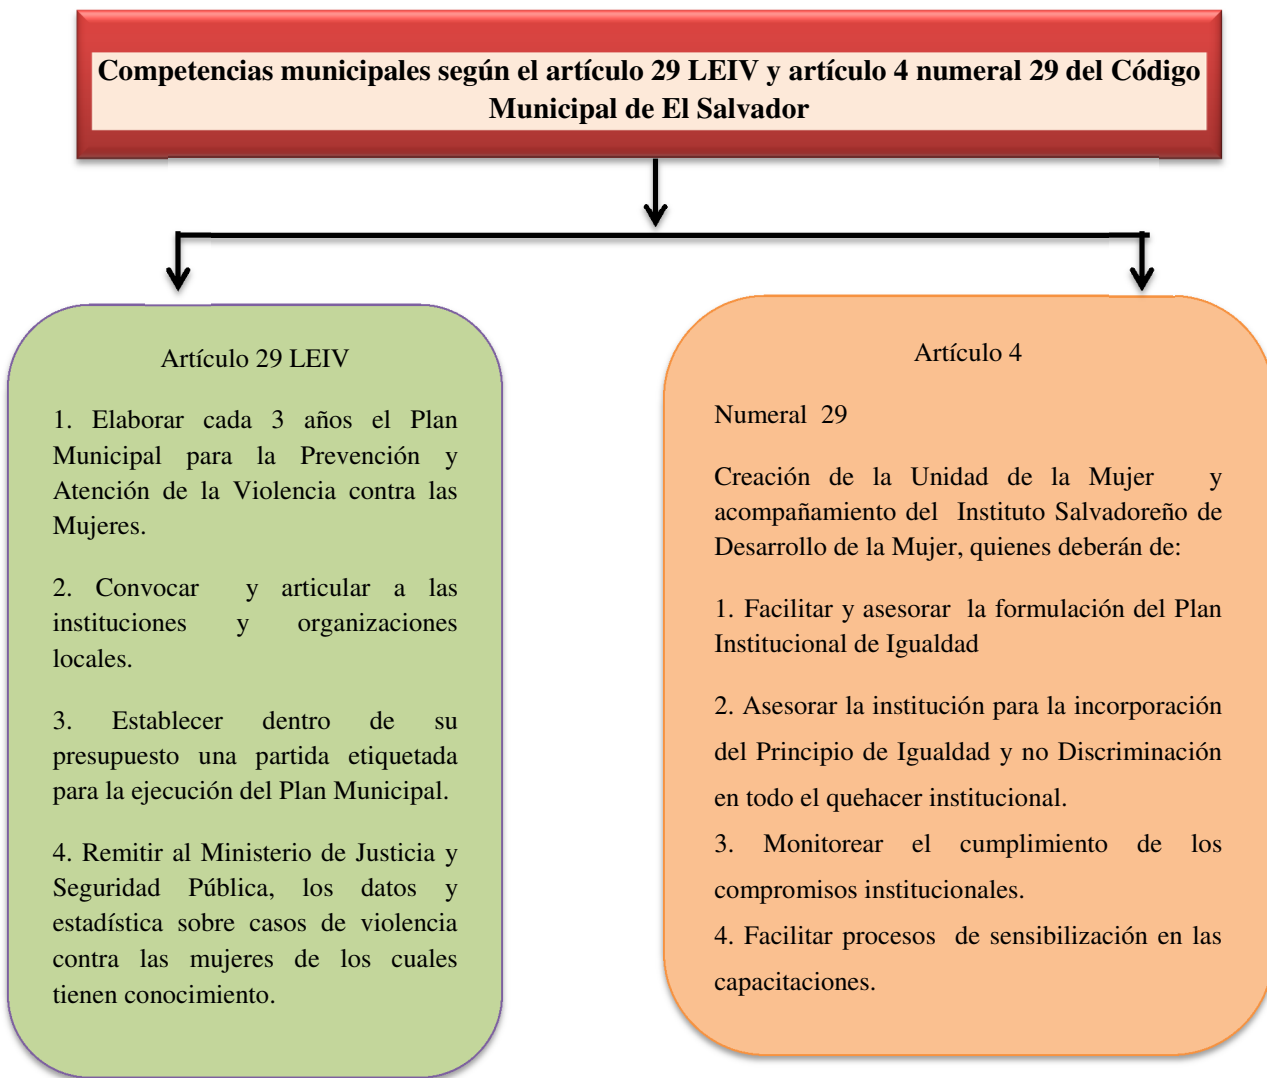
Competencias municipales según el artículo 29 LEIV y artículo 4 numeral 29 del Código Municipal de El Salvador

Artículo 29 LEIV

1. Elaborar cada 3 años el Plan Municipal para la Prevención y Atención de la Violencia contra las Mujeres.

2. Convocar y articular a las instituciones y organizaciones locales.

3. Establecer dentro de su presupuesto una partida etiquetada para la ejecución del Plan Municipal.

4. Remitir al Ministerio de Justicia y Seguridad Pública, los datos y estadística sobre casos de violencia contra las mujeres de los cuales tienen conocimiento.

Artículo 4

Numeral 29

Creación de la Unidad de la Mujer y acompañamiento del Instituto Salvadoreño de Desarrollo de la Mujer, quienes deberán de:

1. Facilitar y asesorar la formulación del Plan Institucional de Igualdad

2. Asesorar la institución para la incorporación del Principio de Igualdad y no Discriminación en todo el quehacer institucional.

3. Monitorear el cumplimiento de los compromisos institucionales.

4. Facilitar procesos de sensibilización en las capacitaciones.